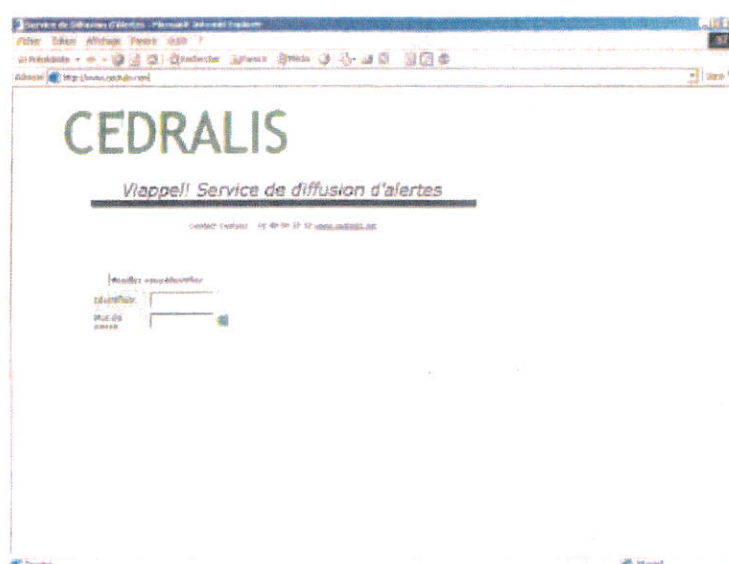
Service de Diffusion d'Alertes - Microsoft Internet Explorer
Fichier Edition Affichage Favoris Outils ?
Précédente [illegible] Rechercher Favoris Média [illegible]
Adresse http://www.cedralis.com

CEDRALIS

Viappel! Service de diffusion d'alertes

Contact Cedralis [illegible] www.cedralis.net

Veuillez vous identifier
Identifiant
Mot de passe

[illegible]
Internet